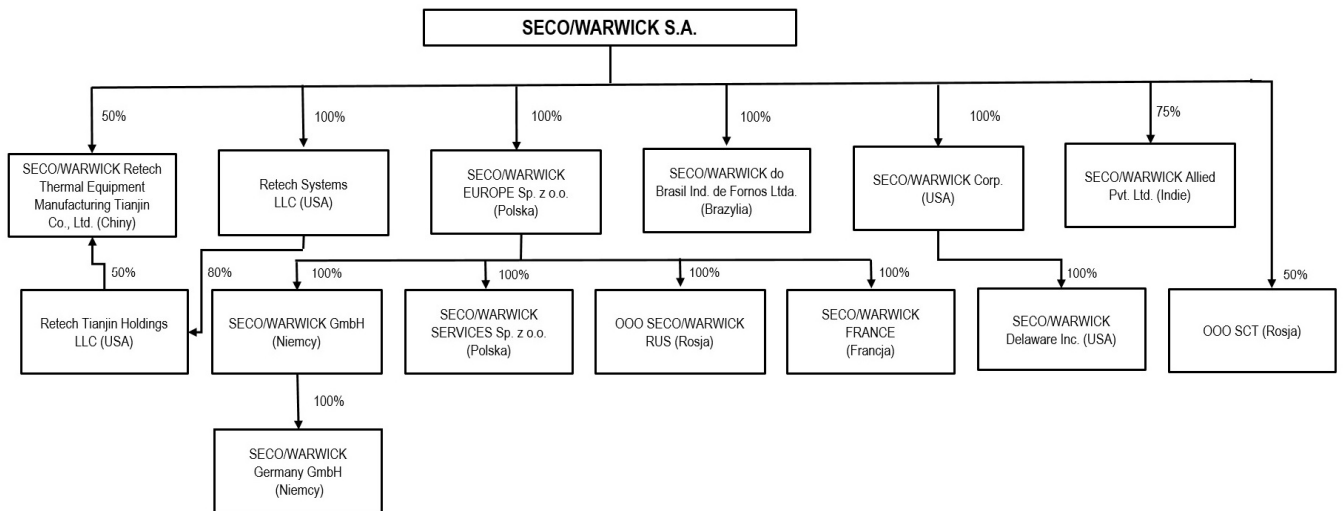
SECO/WARWICK S.A.

50%

100%

100%

100%

100%

75%

SECO/WARWICK Retech Thermal Equipment Manufacturing Tianjin Co., Ltd. (Chiny)

Retech Systems LLC (USA)

SECO/WARWICK EUROPE Sp. z o.o. (Polska)

SECO/WARWICK do Brasil Ind. de Fornos Ltda. (Brazylia)

SECO/WARWICK Corp. (USA)

SECO/WARWICK Allied Pvt. Ltd. (Indie)

50%

80%

100%

100%

100%

100%

100%

50%

Retech Tianjin Holdings LLC (USA)

SECO/WARWICK GmbH (Niemcy)

SECO/WARWICK SERVICES Sp. z o.o. (Polska)

OOO SECO/WARWICK RUS (Rosja)

SECO/WARWICK FRANCE (Francja)

SECO/WARWICK Delaware Inc. (USA)

OOO SCT (Rosja)

100%

SECO/WARWICK Germany GmbH (Niemcy)